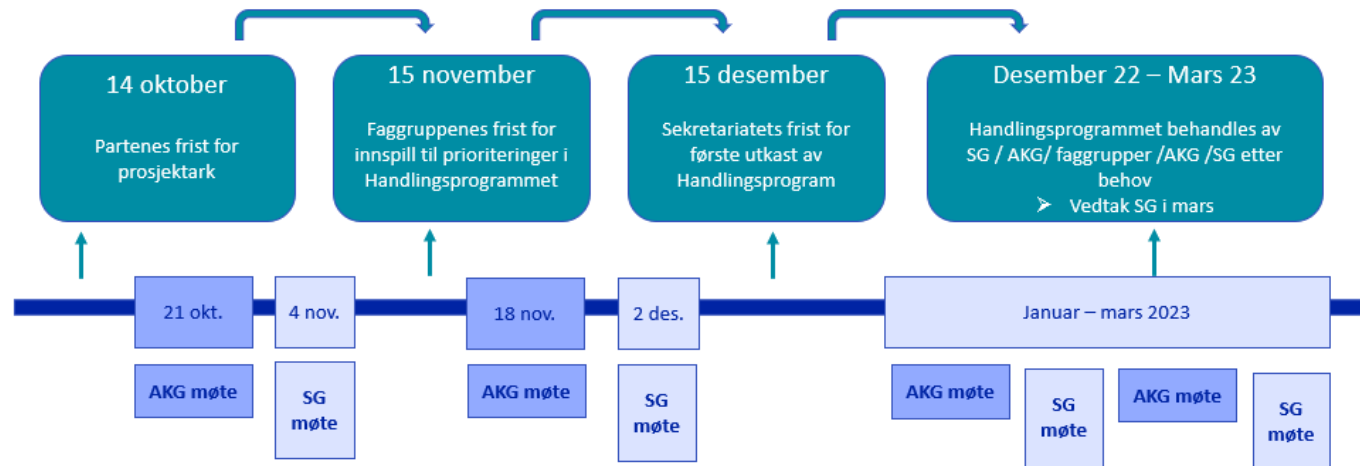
14 oktober

Partenes frist for prosjektark

15 november

Faggruppenes frist for innspill til prioriteringer i Handlingsprogrammet

15 desember

Sekretariatets frist for første utkast av Handlingsprogram

Desember 22 – Mars 23

Handlingsprogrammet behandles av SG / AKG/ faggrupper /AKG /SG etter behov

➢ Vedtak SG i mars

21 okt.

4 nov.

18 nov.

2 des.

Januar – mars 2023

AKG møte

SG møte

AKG møte

SG møte

AKG møte

SG møte

AKG møte

SG møte